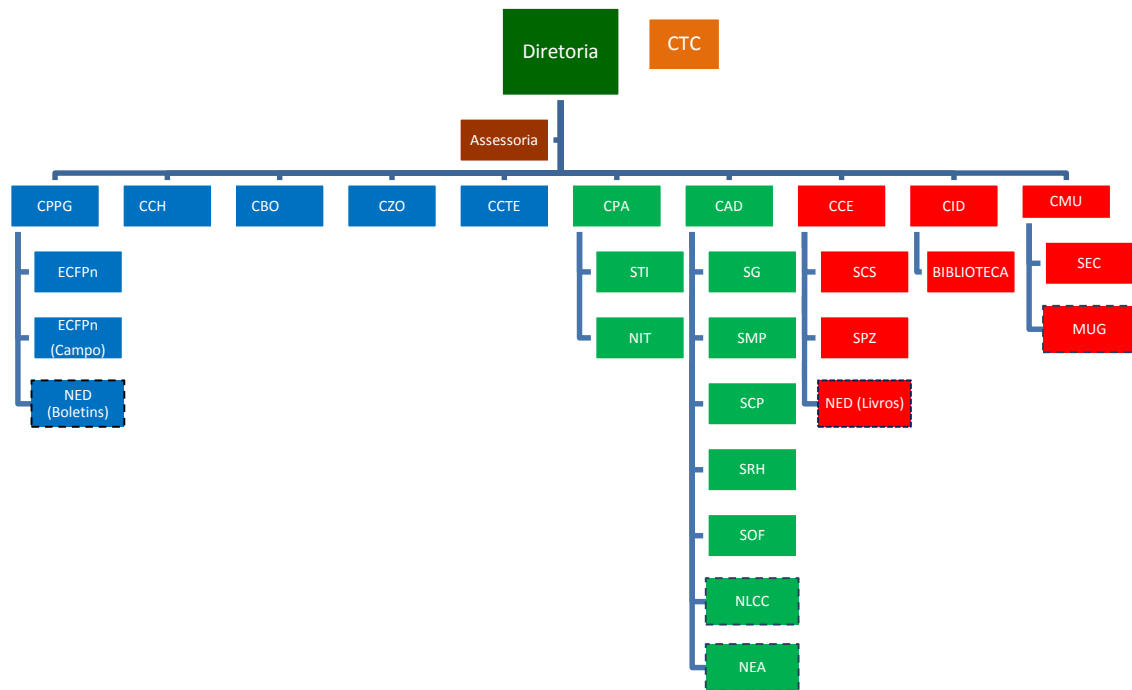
Diretoria

CTC

Assessoria

CPPG

ECFPn

ECFPn (Campo)

NED (Boletins)

CCH

CBO

CZO

CCTE

CPA

STI

NIT

CAD

SG

SMP

SCP

SRH

SOF

NLCC

NEA

CCE

SCS

SPZ

NED (Livros)

CID

BIBLIOTECA

CMU

SEC

MUG